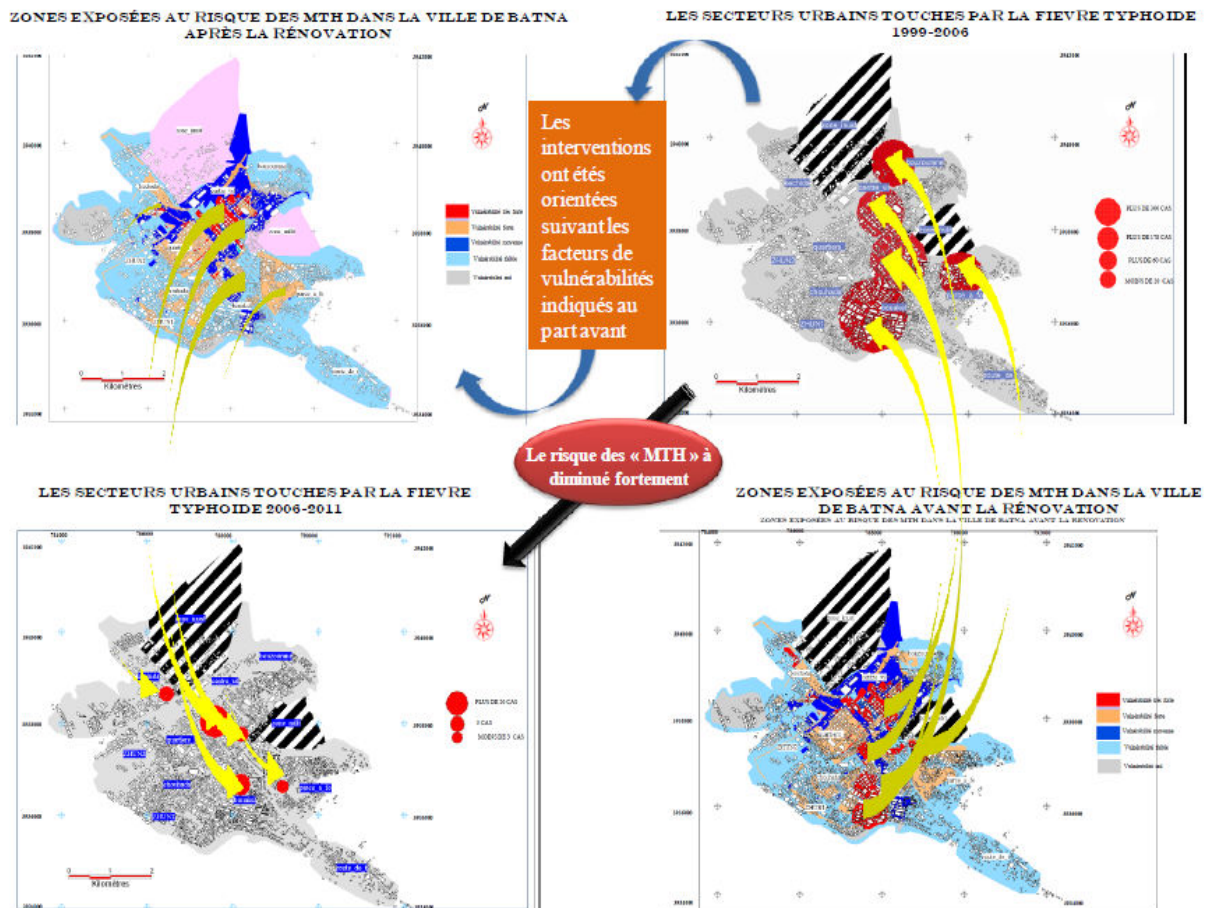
ZONES EXPOSÉES AU RISQUE DES MTH DANS LA VILLE DE BATNA APRÈS LA RÉNOVATION

LES SECTEURS URBAINS TOUCHES PAR LA FIEVRE TYPHOIDE 1999-2006

Les interventions ont étés orientées suivant les facteurs de vulnérabilités indiqués au part avant

Vulnérabilité très forte
Vulnérabilité forte
Vulnérabilité moyenne
Vulnérabilité faible
Vulnérabilité nul

0 1 2
Kilomètres

PLUS DE 300 CAS
PLUS DE 150 CAS
PLUS DE 60 CAS
MOINS DE 20 CAS

0 1 2
Kilomètres

Le risque des « MTH » à diminué fortement

LES SECTEURS URBAINS TOUCHES PAR LA FIEVRE TYPHOIDE 2006-2011

ZONES EXPOSÉES AU RISQUE DES MTH DANS LA VILLE DE BATNA AVANT LA RÉNOVATION

ZONES EXPOSÉES AU RISQUE DES MTH DANS LA VILLE DE BATNA AVANT LA RÉNOVATION

PLUS DE 20 CAS
5 CAS
MOINS DE 5 CAS

0 1 2
Kilomètres

Vulnérabilité très forte
Vulnérabilité forte
Vulnérabilité moyenne
Vulnérabilité faible
Vulnérabilité nul